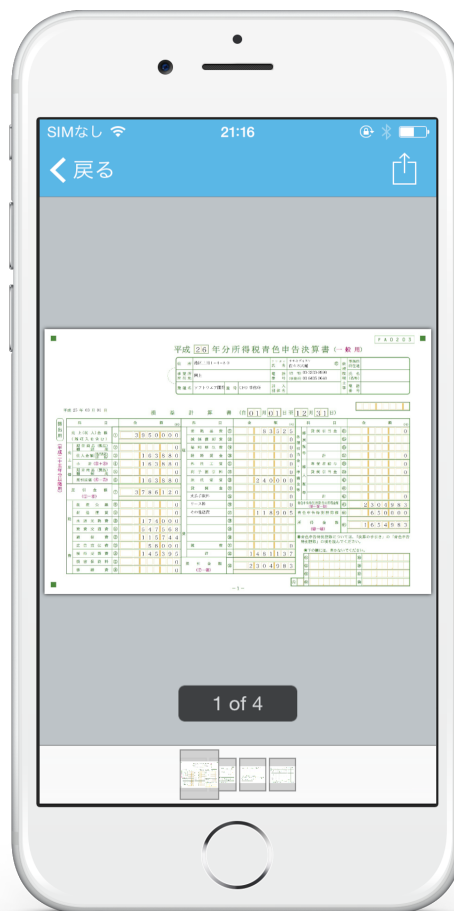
SIMなし

21:16

戻る

平成 26 年分所得税青色申告決算書（一般用）

損益計算書

自 01 月 01 日 至 12 月 31 日

3550000

163880

163880

163880

3786120

174000

547558

115744

58000

145395

83125

240000

118005

1461137

2304983

2304983

630000

1654983

1 of 4